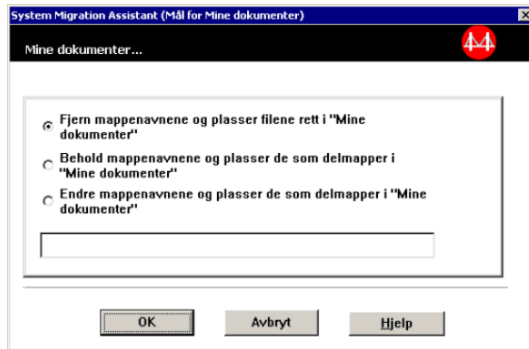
System Migration Assistant (Mål for Mine dokumenter)

Mine dokumenter...

Fjern mappenavnene og plasser filene rett i "Mine dokumenter"

Behold mappenavnene og plasser de som delmapper i "Mine dokumenter"

Endre mappenavnene og plasser de som delmapper i "Mine dokumenter"

OK

Avbryt

Hjelp